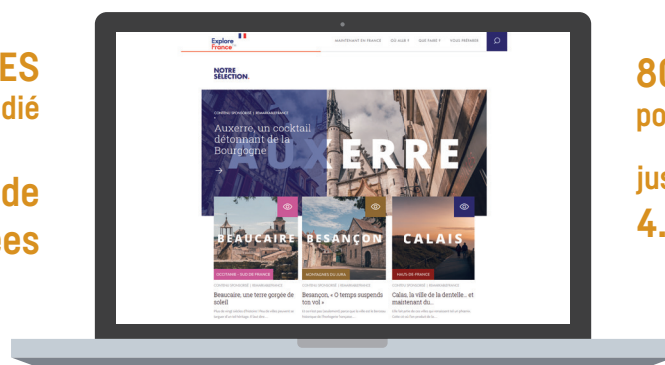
ES
dié

de
ees

80
po
jus
4.

Explore France

MAINTENANT EN FRANCE
OÙ ALLER ?
QUE FAIRE ?
VOUS PRÉPARER

NOTRE SÉLECTION.

CONTENU SPONSORISÉ | BOURGOGNE-FRANCHE-COMTÉ

Auxerre, un cocktail détonnant de la Bourgogne

AUXERRE

BEAUCAIRE

OCCITANIE - SUD DE FRANCE

CONTENU SPONSORISÉ | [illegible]

Beaucaire, une terre gorgée de soleil

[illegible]

BESANÇON

MONTAGNES DU JURA

CONTENU SPONSORISÉ | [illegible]

Besançon, « O temps suspends ton vol »

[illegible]

CALAIS

HAUTS-DE-FRANCE

CONTENU SPONSORISÉ | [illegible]

Calais, la ville de la dentelle… et maintenant du…

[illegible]